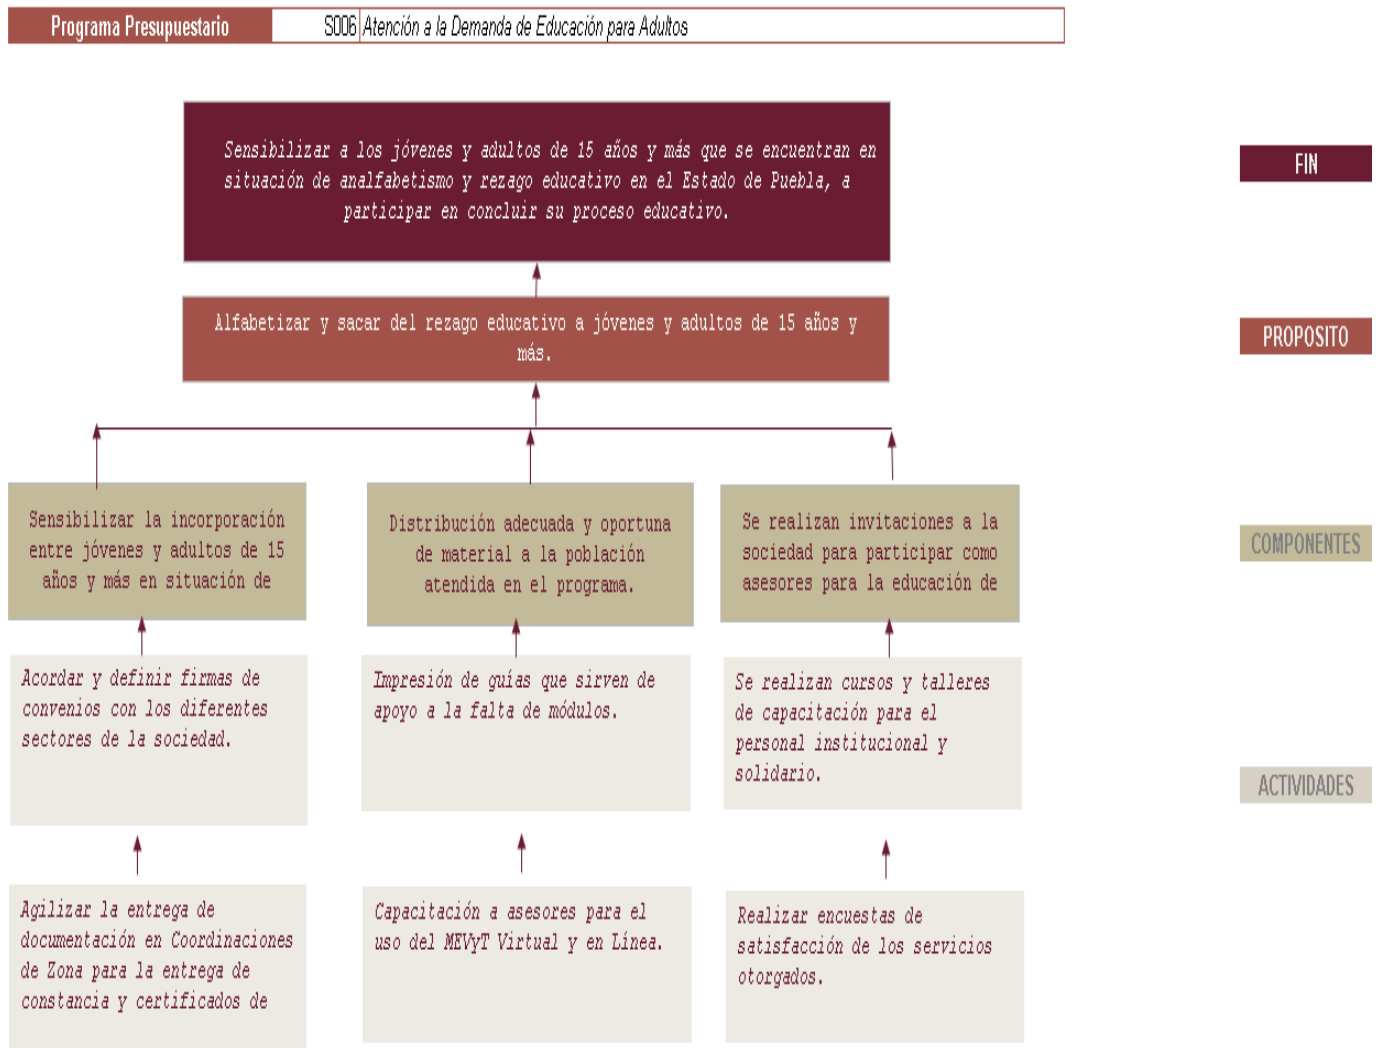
Programa Presupuestario | S006 | Atención a la Demanda de Educación para Adultos

Sensibilizar a los jóvenes y adultos de 15 años y más que se encuentran en situación de analfabetismo y rezago educativo en el Estado de Puebla, a participar en concluir su proceso educativo.

FIN

Alfabetizar y sacar del rezago educativo a jóvenes y adultos de 15 años y más.

PROPOSITO

Sensibilizar la incorporación entre jóvenes y adultos de 15 años y más en situación de

Distribución adecuada y oportuna de material a la población atendida en el programa.

Se realizan invitaciones a la sociedad para participar como asesores para la educación de

COMPONENTES

Acordar y definir firmas de convenios con los diferentes sectores de la sociedad.

Impresión de guías que sirven de apoyo a la falta de módulos.

Se realizan cursos y talleres de capacitación para el personal institucional y solidario.

ACTIVIDADES

Agilizar la entrega de documentación en Coordinaciones de Zona para la entrega de constancia y certificados de

Capacitación a asesores para el uso del MEVyT Virtual y en Línea.

Realizar encuestas de satisfacción de los servicios otorgados.